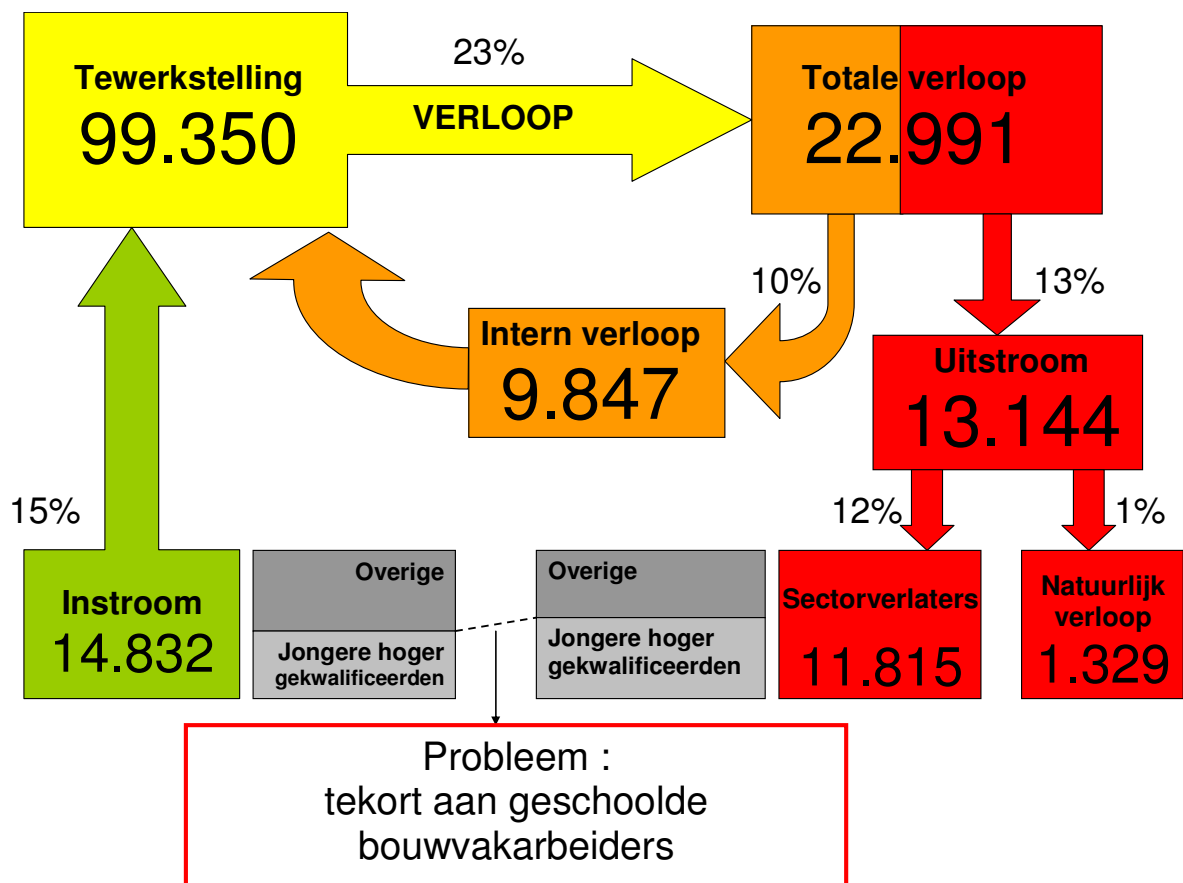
Tewerkstelling
99.350

23%
VERLOOP

Totale verloop
22.991

10%

13%

Intern verloop
9.847

Uitstroom
13.144

15%

12%

1%

Instroom
14.832

Overige
Jongere hoger gekwalificeerden

Overige
Jongere hoger gekwalificeerden

Sectorverlaters
11.815

Natuurlijk verloop
1.329

Probleem :
tekort aan geschoolde bouwvakarbeiders